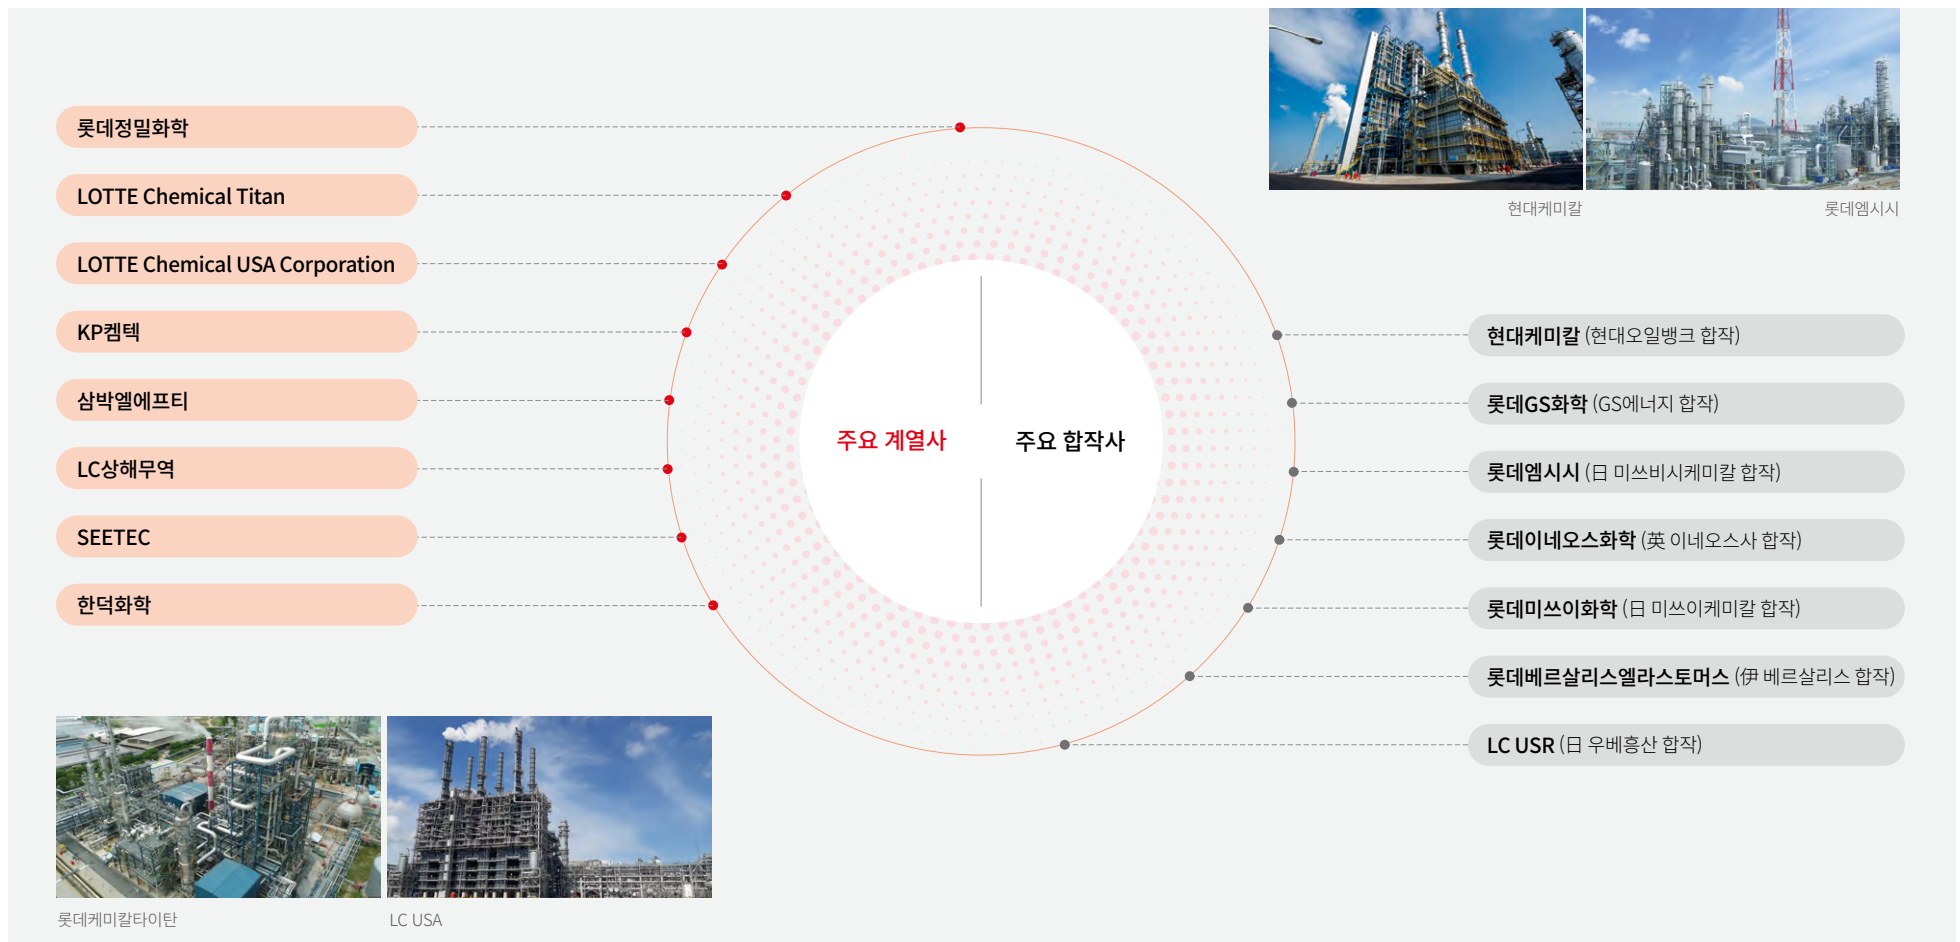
현대케미칼

롯데엠시시

롯데정밀화학

LOTTE Chemical Titan

LOTTE Chemical USA Corporation

KP켐텍

삼박엘에프티

LC상해무역

SEETEC

한덕화학

주요 계열사

주요 합작사

현대케미칼 (현대오일뱅크 합작)

롯데GS화학 (GS에너지 합작)

롯데엠시시 (日 미쓰비시케미칼 합작)

롯데이네오스화학 (英 이네오스사 합작)

롯데미쓰이화학 (日 미쓰이케미칼 합작)

롯데베르살리스엘라스토머스 (伊 베르살리스 합작)

LC USR (日 우베흥산 합작)

롯데케미칼타이탄

LC USA